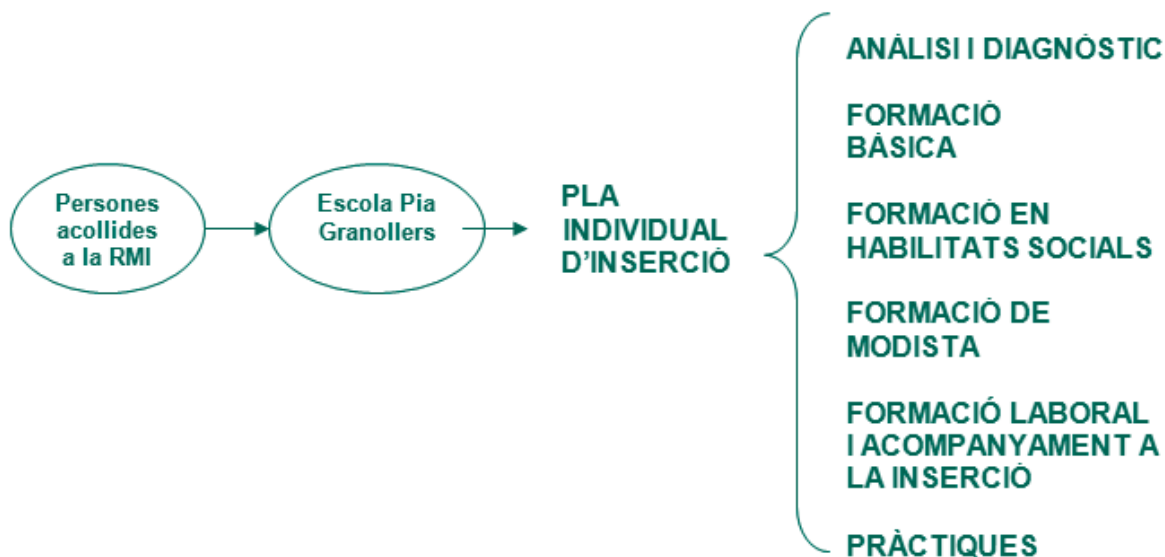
Persones acollides a la RMI

Escola Pia Granollers

PLA INDIVIDUAL D'INSERCIÓ

ANÀLISI I DIAGNÒSTIC

FORMACIÓ BÀSICA

FORMACIÓ EN HABILITATS SOCIALS

FORMACIÓ DE MODISTA

FORMACIÓ LABORAL I ACOMPANYAMENT A LA INSERCIÓ

PRÀCTIQUES